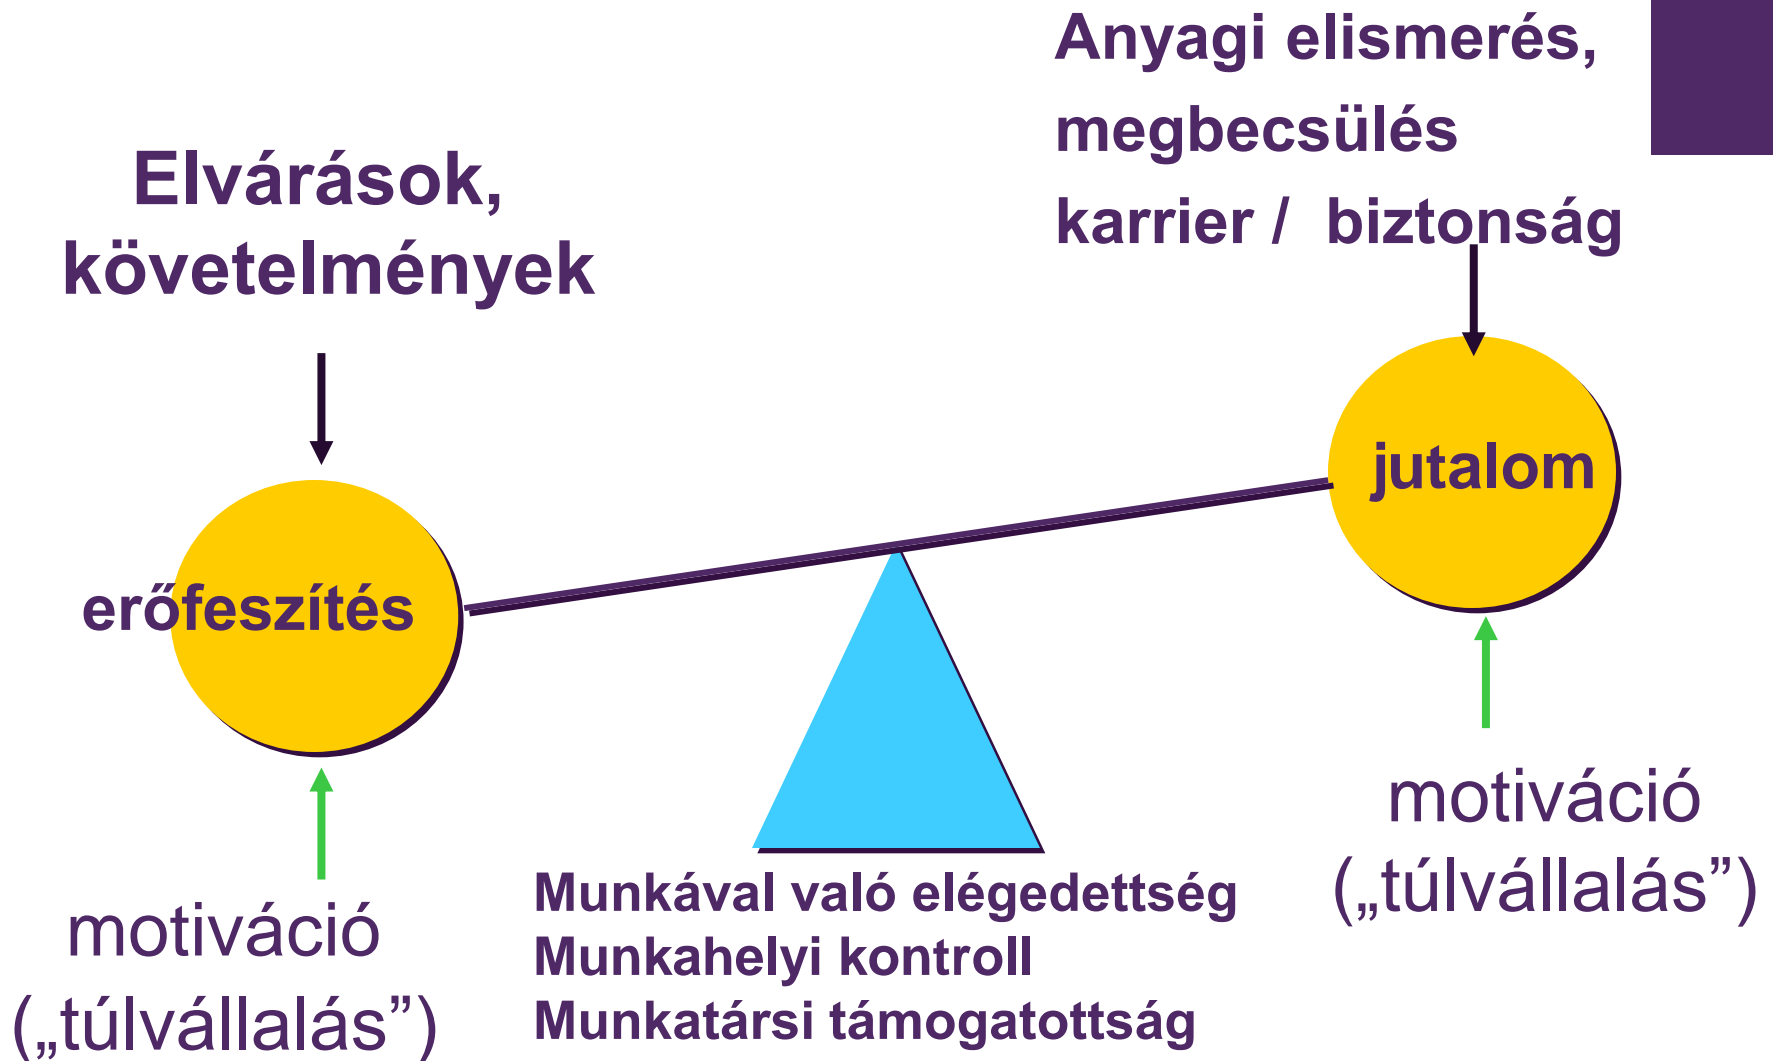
Anyagi elismerés, megbecsülés karrier / biztonság

Elvárások, követelmények

jutalom

erőfeszítés

motiváció („túlvállalás”)

Munkával való elégedettség
Munkahelyi kontroll
Munkatársi támogatottság

motiváció („túlvállalás”)